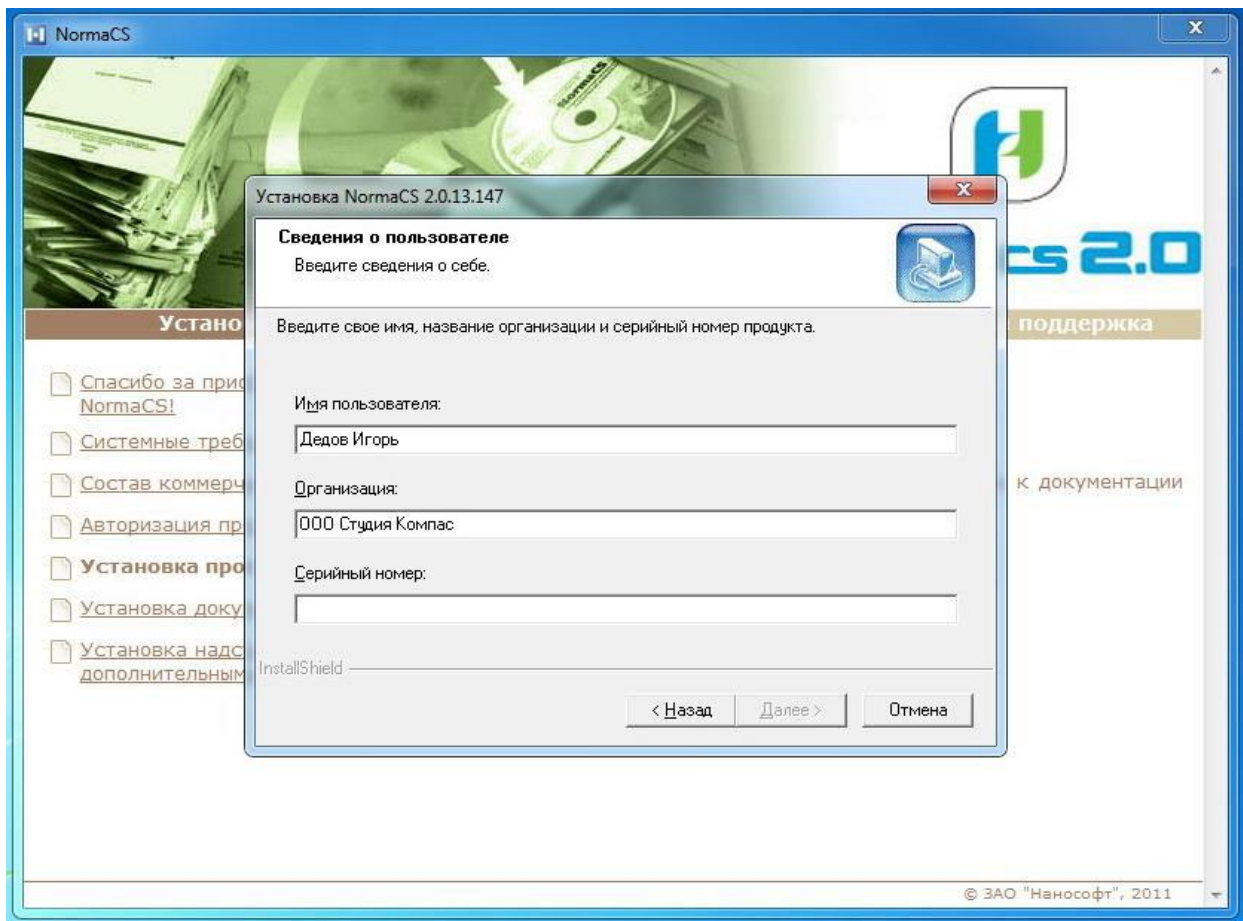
NormaCS

NormaCS

cs 2.0

Устано

поддержка

Спасибо за прис NormaCS!

Системные треб

Состав коммерч

к документации

Авторизация пр

Установка про

Установка доку

Установка надс дополнительным

Установка NormaCS 2.0.13.147

Сведения о пользователе

Введите сведения о себе.

Введите свое имя, название организации и серийный номер продукта.

Имя пользователя:

Дедов Игорь

Организация:

ООО Студия Компас

Серийный номер:

InstallShield

< Назад

Далее >

Отмена

© ЗАО "Нанософт", 2011